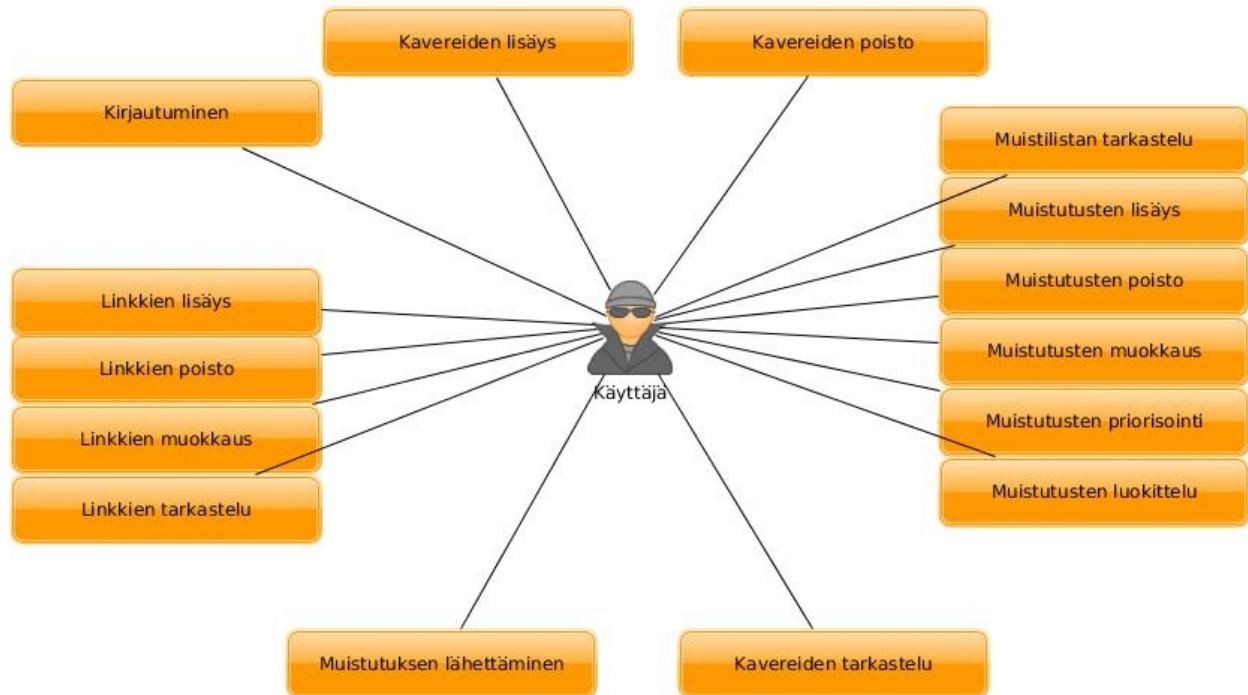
Kavereiden lisäys

Kavereiden poisto

Kirjautuminen

Muistilistan tarkastelu

Muistutusten lisäys

Linkkien lisäys

Muistutusten poisto

Linkkien poisto

Muistutusten muokkaus

Käyttäjä

Linkkien muokkaus

Muistutusten priorisointi

Muistutusten luokittelu

Linkkien tarkastelu

Muistutuksen lähettäminen

Kavereiden tarkastelu